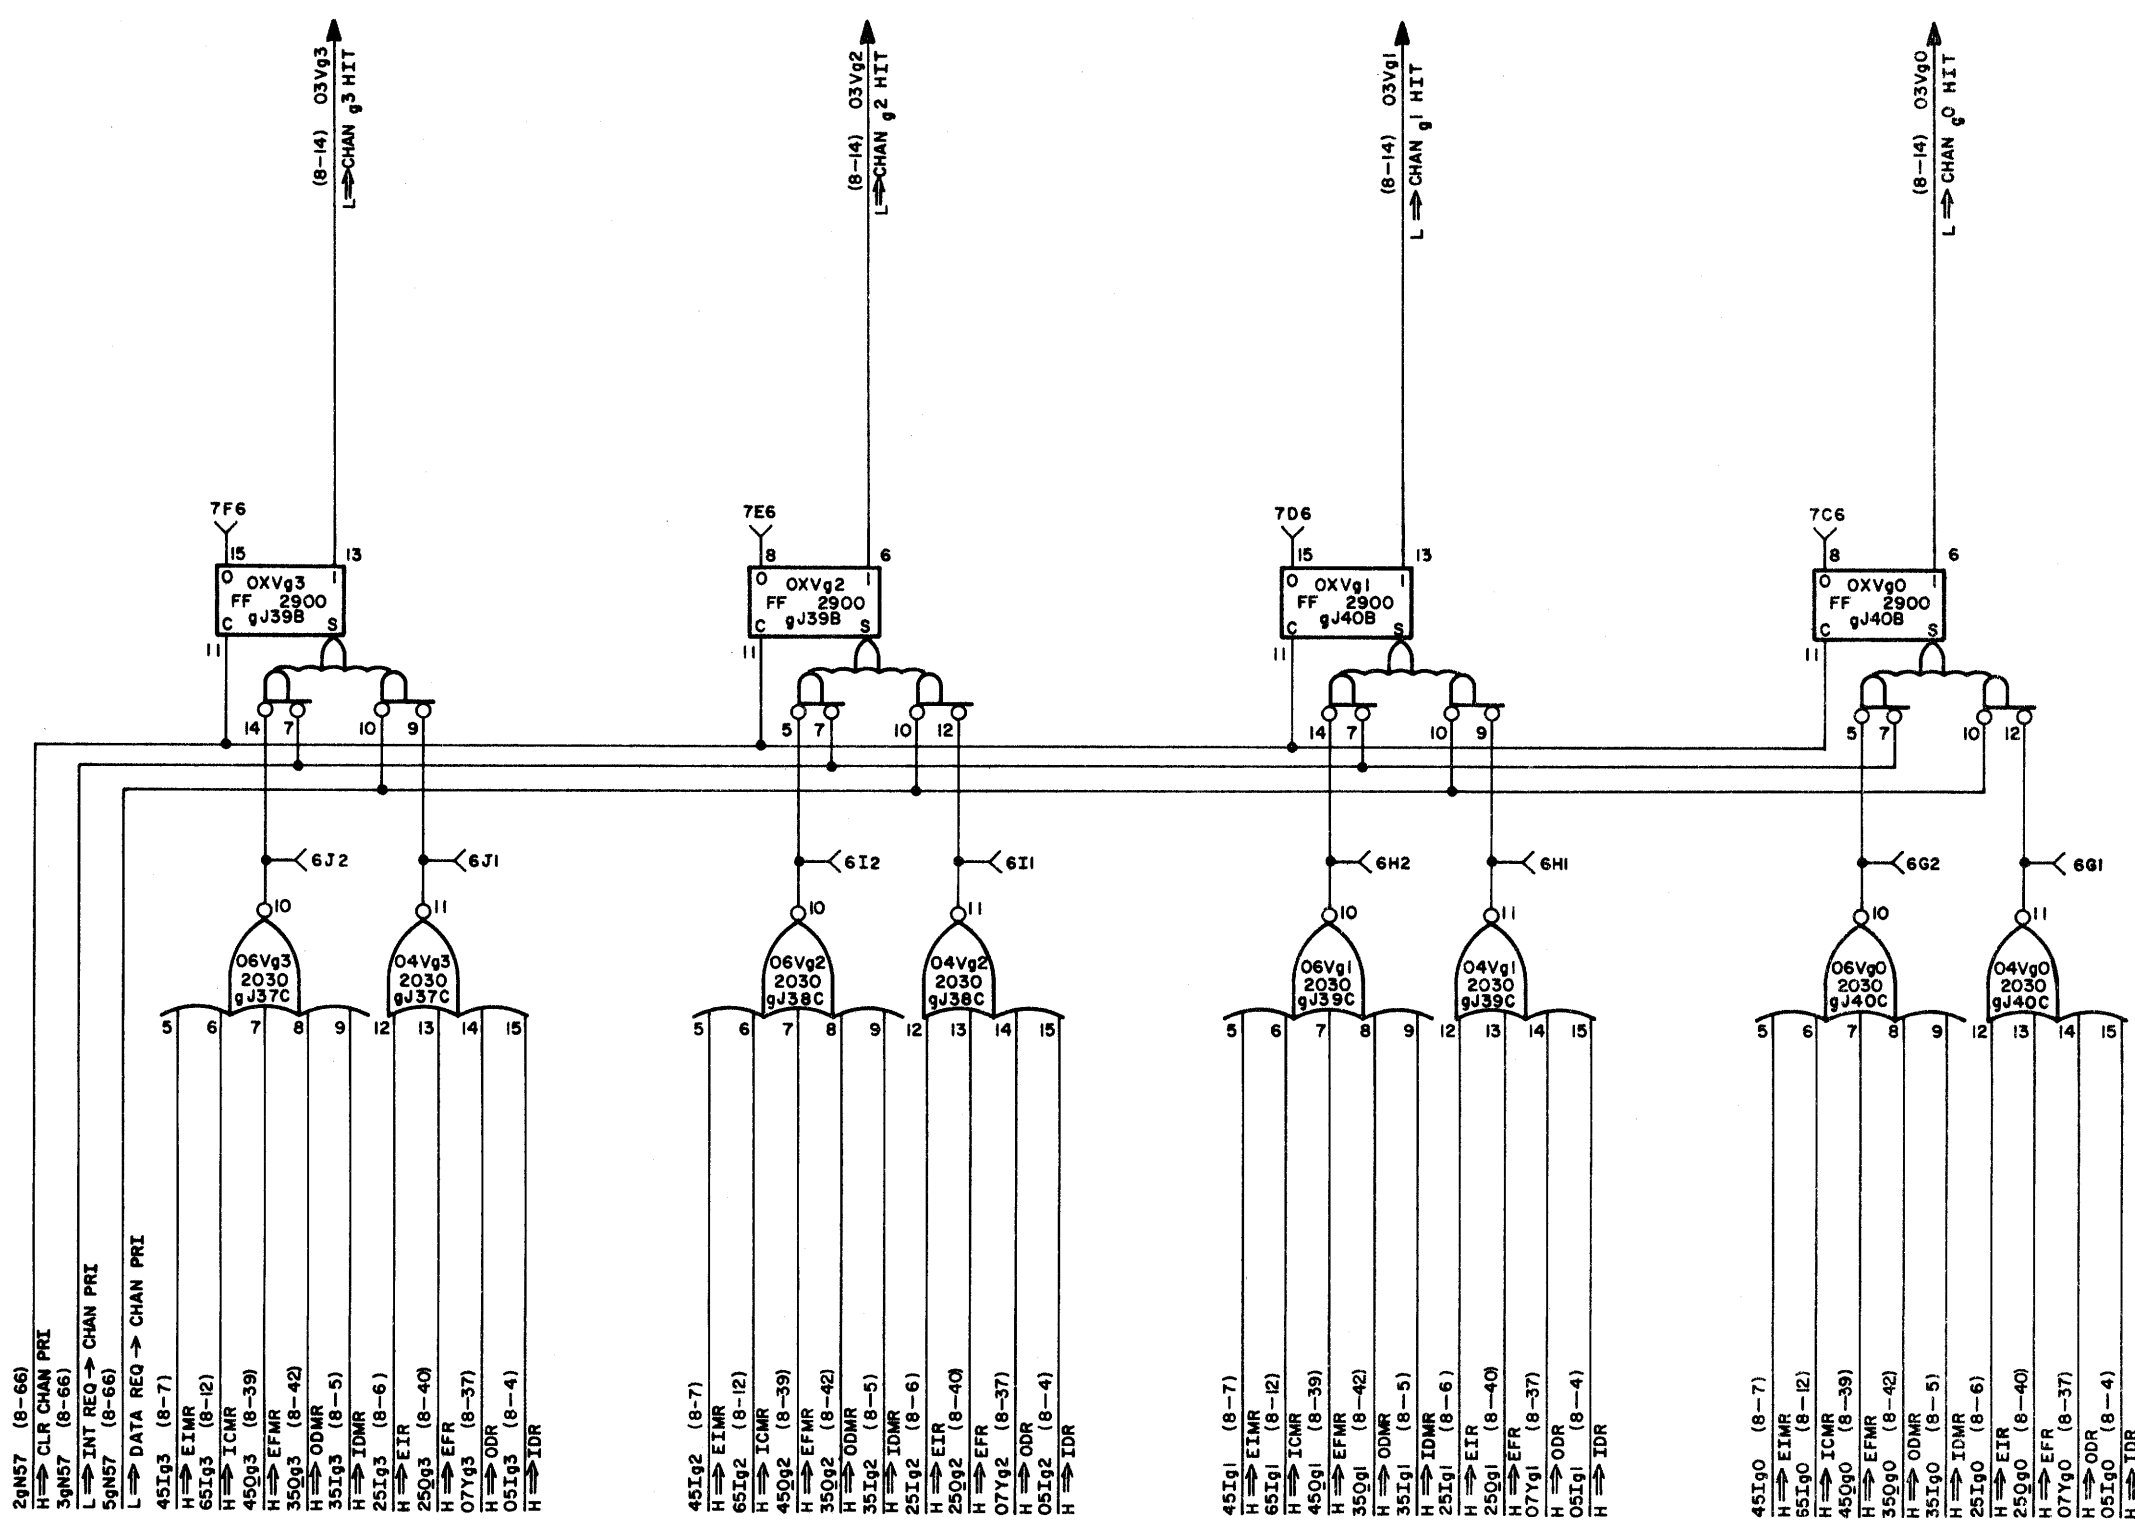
(8-14) 03Vg3
L ⇒ CHAN $g^3$ HIT

(8-14) 03Vg2
L ⇒ CHAN $g^2$ HIT

(8-14) 03Vg1
L ⇒ CHAN $g^1$ HIT

(8-14) 03Vg0
L ⇒ CHAN $g^0$ HIT

7F6
15 13
0 OXVg3 1
FF 2900
gJ39B
C S
11

7E6
8 6
0 OXVg2 1
FF 2900
gJ39B
C S
11

7D6
15 13
0 OXVg1 1
FF 2900
gJ40B
C S
11

7C6
8 6
0 OXVg0 1
FF 2900
gJ40B
C S
11

14 7 10 9
5 7 10 12
14 7 10 9
5 7 10 12

6J2 6J1 6I2 6I1 6H2 6H1 6G2 6G1

10 06Vg3 2030 gJ37C
11 04Vg3 2030 gJ37C
10 06Vg2 2030 gJ38C
11 04Vg2 2030 gJ38C
10 06Vg1 2030 gJ39C
11 04Vg1 2030 gJ39C
10 06Vg0 2030 gJ40C
11 04Vg0 2030 gJ40C

5 6 7 8 9 12 13 14 15
5 6 7 8 9 12 13 14 15
5 6 7 8 9 12 13 14 15
5 6 7 8 9 12 13 14 15

2gN57 (8-66)
H ⇒ CLR CHAN PRI
3gN57 (8-66)
L ⇒ INT REQ → CHAN PRI
5gN57 (8-66)
L ⇒ DATA REQ → CHAN PRI
45Ig3 (8-7)
H ⇒ EIMR
65Ig3 (8-12)
H ⇒ ICMR
45Og3 (8-39)
H ⇒ EFMR
35Og3 (8-42)
H ⇒ ODMR
35Ig3 (8-5)
H ⇒ IDMR
25Ig3 (8-6)
H ⇒ EIR
25Og3 (8-40)
H ⇒ EFR
07Yg3 (8-37)
H ⇒ ODR
05Ig3 (8-4)
H ⇒ IDR

45Ig2 (8-7)
H ⇒ EIMR
65Ig2 (8-12)
H ⇒ ICMR
45Og2 (8-39)
H ⇒ EFMR
35Og2 (8-42)
H ⇒ ODMR
35Ig2 (8-5)
H ⇒ IDMR
25Ig2 (8-6)
H ⇒ EIR
25Og2 (8-40)
H ⇒ EFR
07Yg2 (8-37)
H ⇒ ODR
05Ig2 (8-4)
H ⇒ IDR

45Ig1 (8-7)
H ⇒ EIMR
65Ig1 (8-12)
H ⇒ ICMR
45Og1 (8-39)
H ⇒ EFMR
35Og1 (8-42)
H ⇒ ODMR
35Ig1 (8-5)
H ⇒ IDMR
25Ig1 (8-6)
H ⇒ EIR
25Og1 (8-40)
H ⇒ EFR
07Yg1 (8-37)
H ⇒ ODR
05Ig1 (8-4)
H ⇒ IDR

45Ig0 (8-7)
H ⇒ EIMR
65Ig0 (8-12)
H ⇒ ICMR
45Og0 (8-39)
H ⇒ EFMR
35Og0 (8-42)
H ⇒ ODMR
35Ig0 (8-5)
H ⇒ IDMR
25Ig0 (8-6)
H ⇒ EIR
25Og0 (8-40)
H ⇒ EFR
07Yg0 (8-37)
H ⇒ ODR
05Ig0 (8-4)
H ⇒ IDR